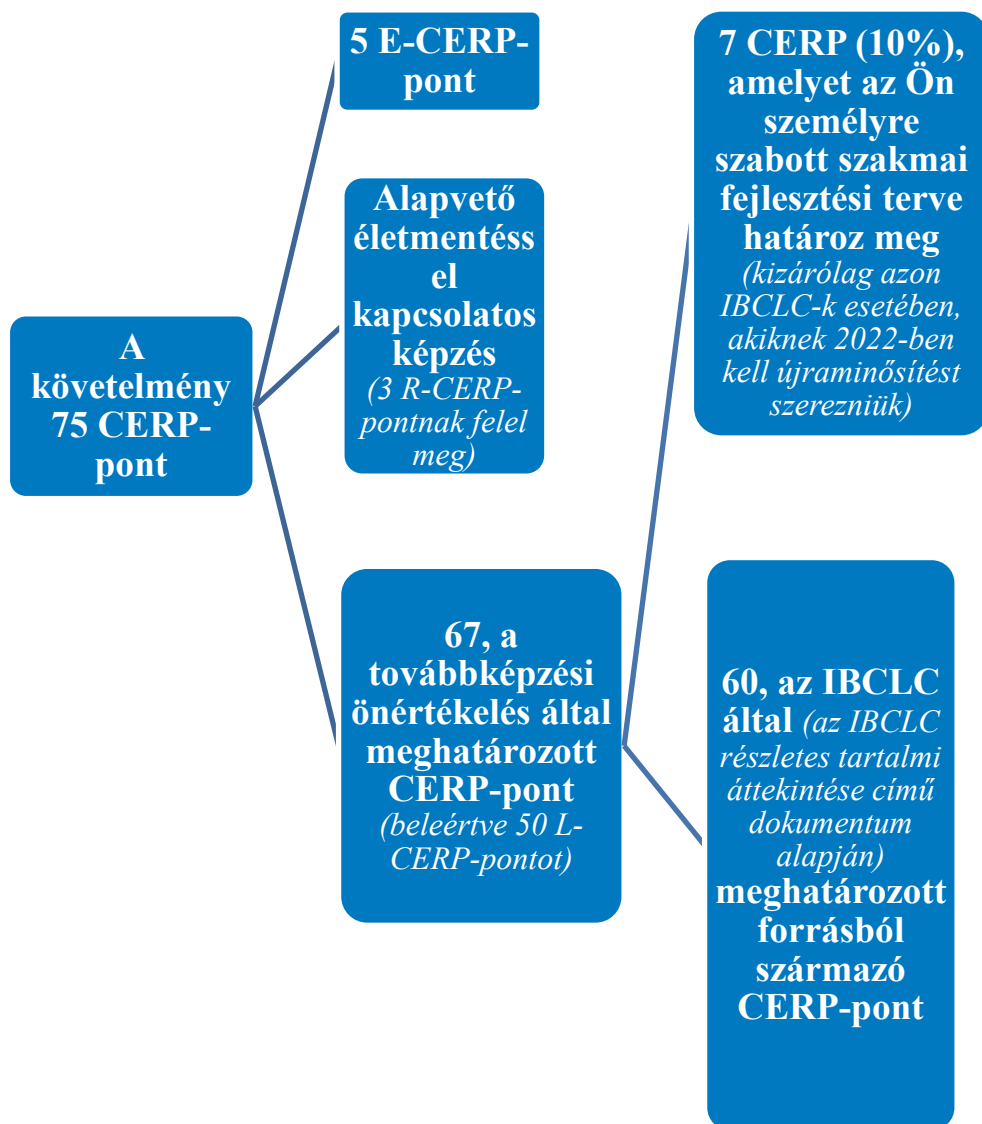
A követelmény 75 CERP-pont

5 E-CERP-pont

Alapvető életmentéssel kapcsolatos képzés (3 R-CERP-pontnak felel meg)

67, a továbbképzési önértékelés által meghatározott CERP-pont (beleértve 50 L-CERP-pontot)

7 CERP (10%), amelyet az Ön személyre szabott szakmai fejlesztési terve határoz meg (kizárólag azon IBCLC-k esetében, akiknek 2022-ben kell újraminősítést szerezniük)

60, az IBCLC által (az IBCLC részletes tartalmi áttekintése című dokumentum alapján) meghatározott forrásból származó CERP-pont